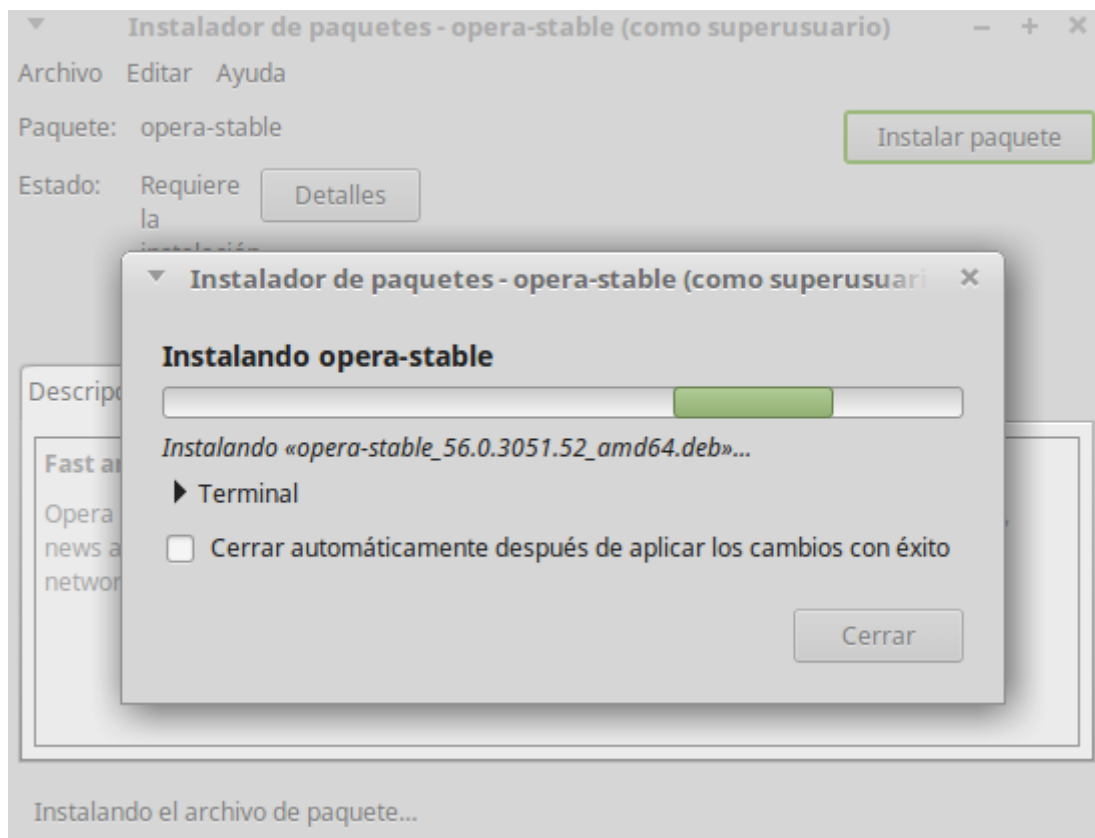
Instalador de paquetes - opera-stable (como superusuario)

Archivo Editar Ayuda

Paquete: opera-stable

Instalar paquete

Estado: Requiere la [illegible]

Detalles

Instalador de paquetes - opera-stable (como superusuari

Instalando opera-stable

Instalando «opera-stable_56.0.3051.52_amd64.deb»...

Terminal

Cerrar automáticamente después de aplicar los cambios con éxito

Cerrar

Descrip

Fast a

Opera
news a
networ

Instalando el archivo de paquete...